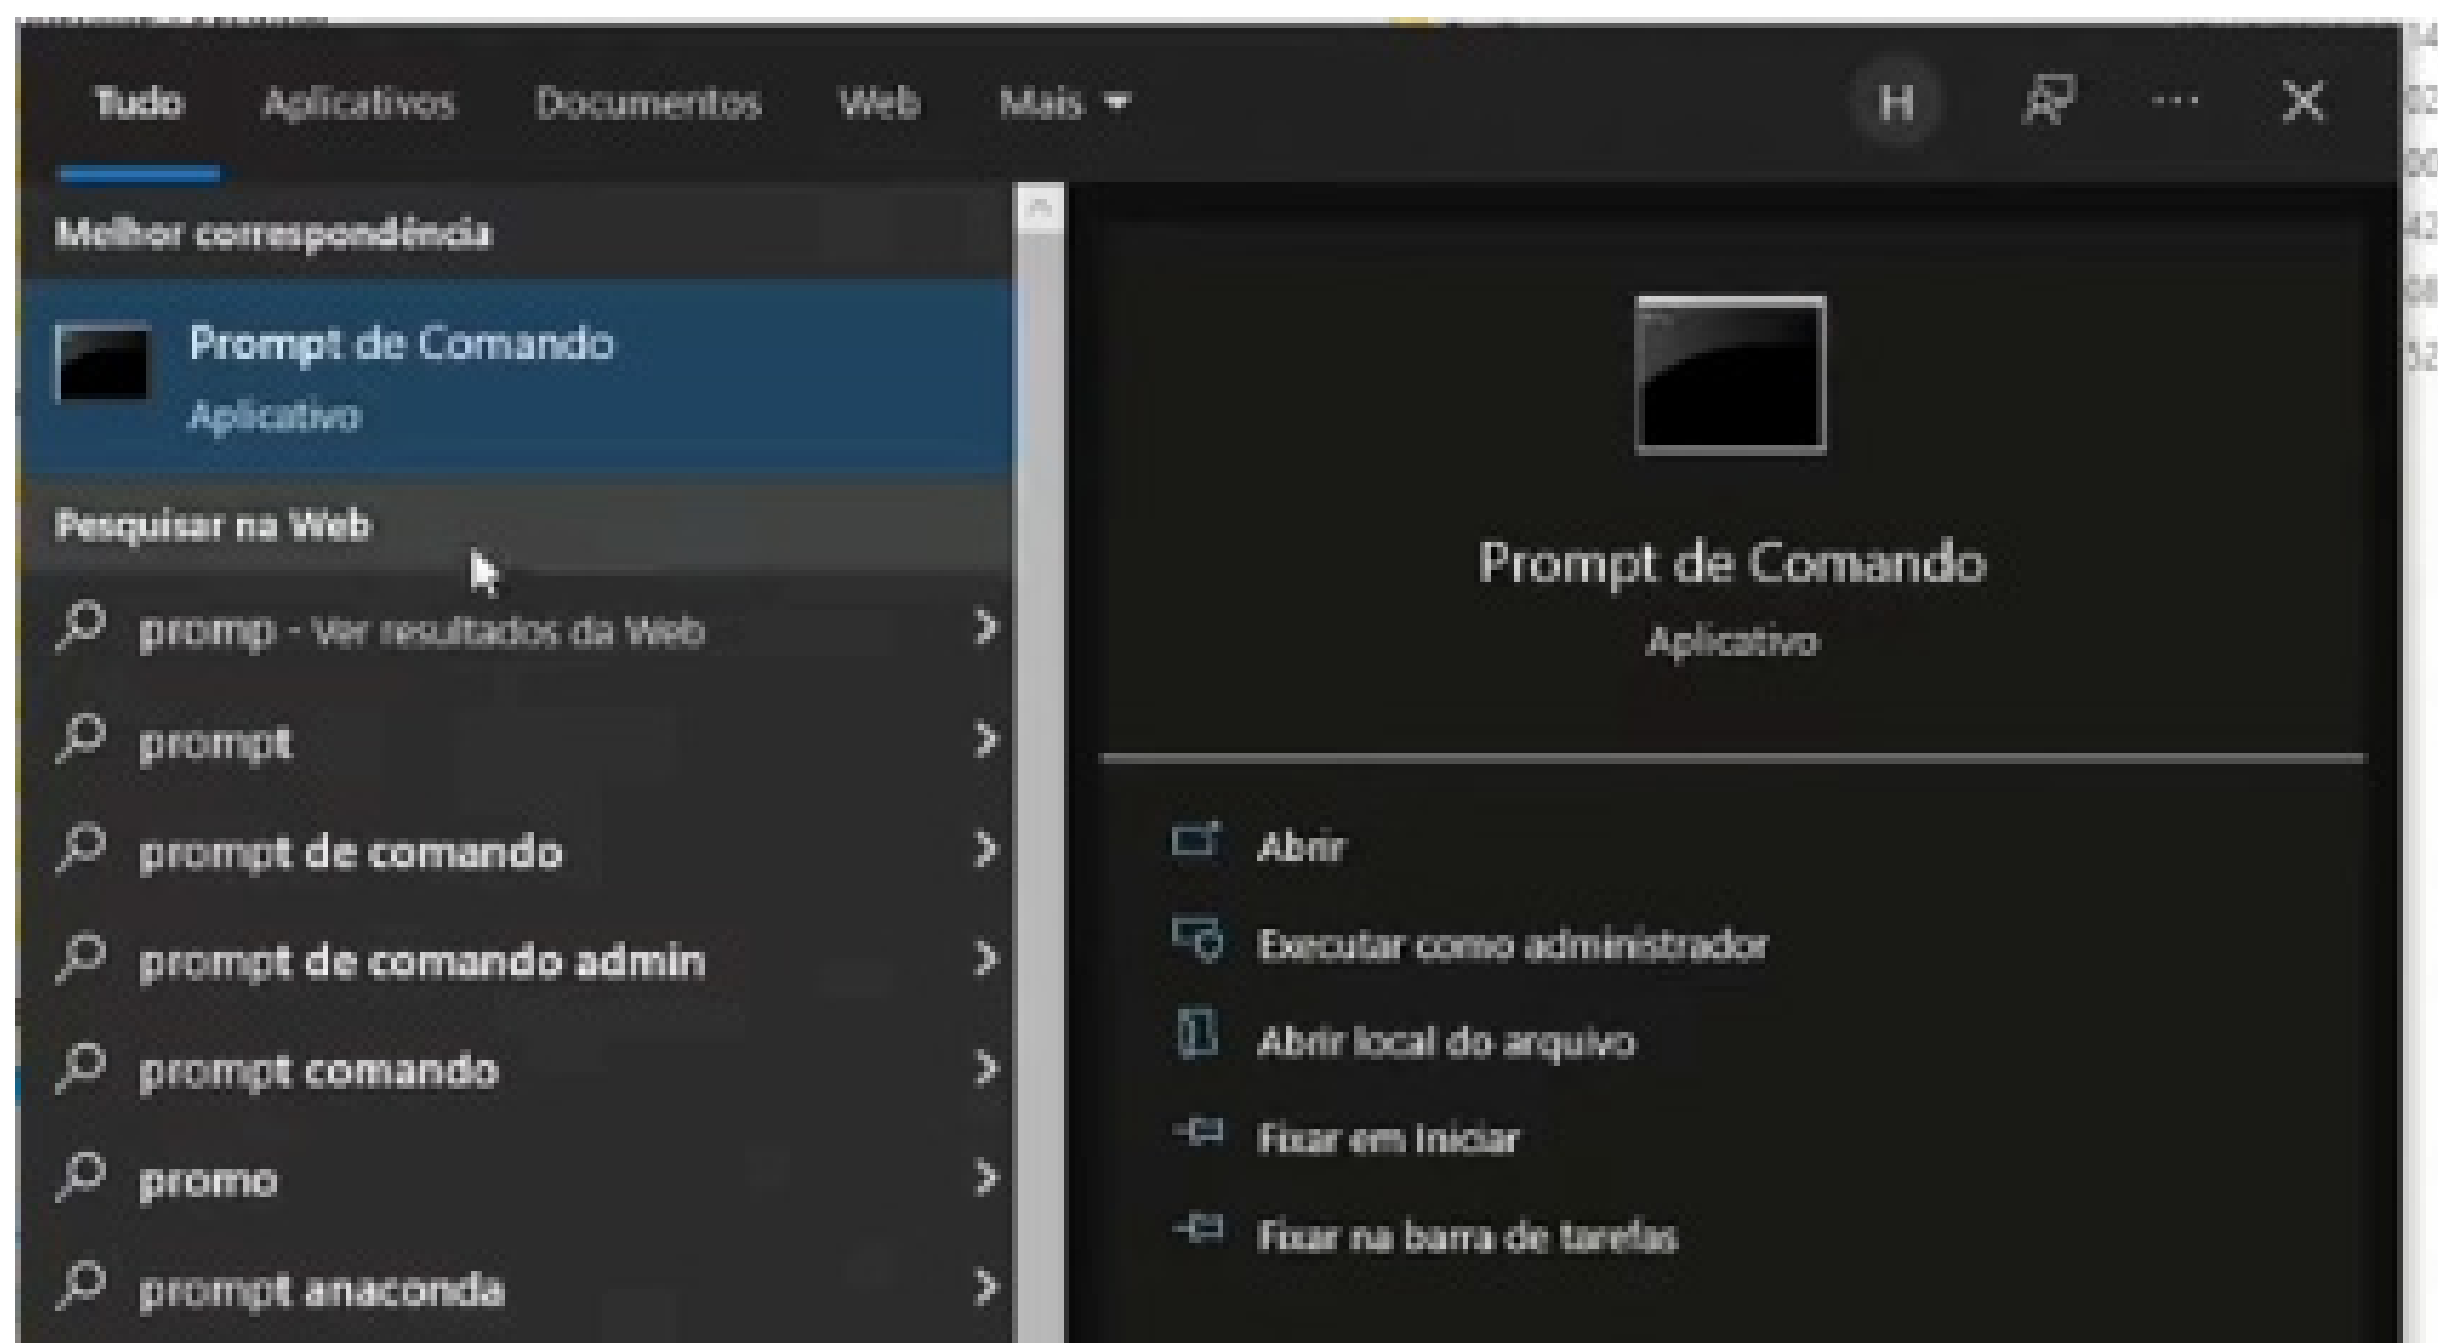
Tudo Aplicativos Documentos Web Mais

H ···

Melhor correspondência

Prompt de Comando
Aplicativo

Pesquisar na Web

promp - Ver resultados da Web

prompt

prompt de comando

prompt de comando admin

prompt comando

promo

prompt anaconda

Prompt de Comando
Aplicativo

Abrir

Executar como administrador

Abrir local do arquivo

Fixar em Iniciar

Fixar na barra de tarefas